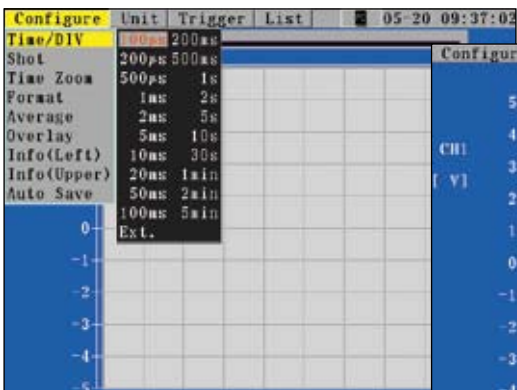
Configure | Unit | Trigger | List | 05-20 09:37:02

Time/DIV
Shot
Time Zoom
Format
Average
Overlay
Info(Left)
Info(Upper)
Auto Save

100μs 200ms
200μs 500ms
500μs 1s
1ms 2s
2ms 5s
5ms 10s
10ms 30s
20ms 1min
50ms 2min
100ms 5min
Ext.

Configur

CH1
[ V]

5
4
3
2
1
0
-1
-2
-3

0
-1
-2
-3
-4
-5